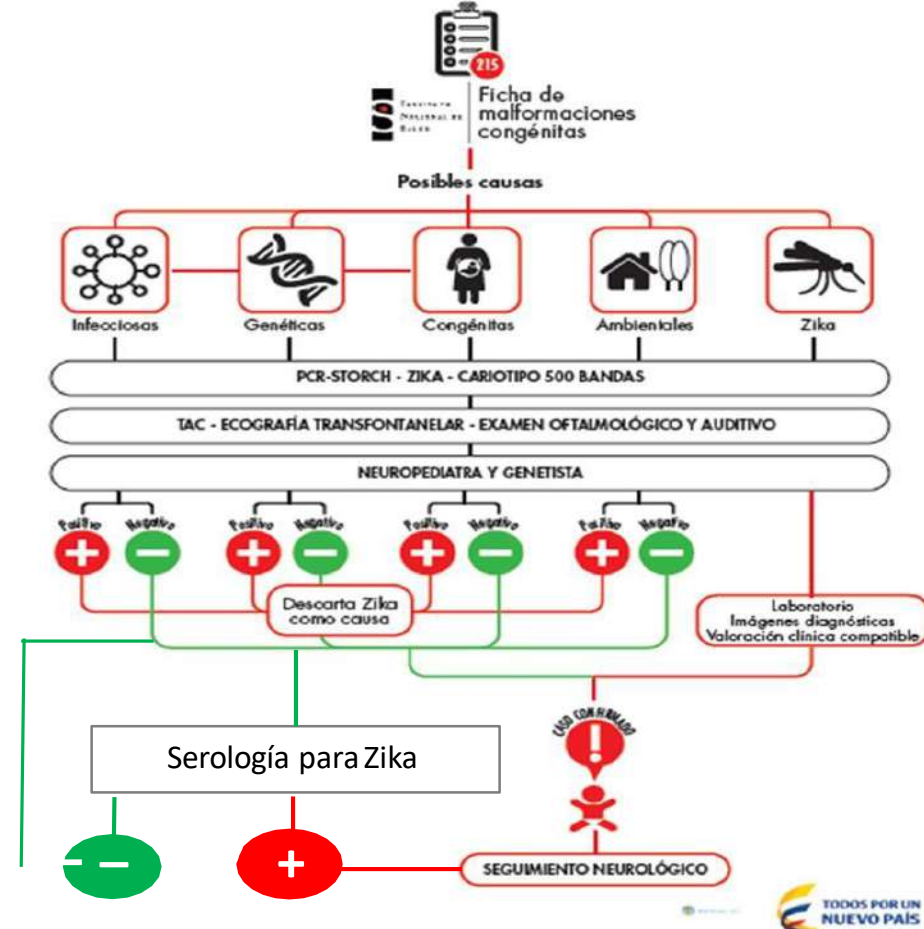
215

INSTITUTO NACIONAL DE SALUD

Ficha de malformaciones congénitas

Posibles causas

Infecciosas

Genéticas

Congénitas

Ambientales

Zika

PCR-STORCH - ZIKA - CARIOTIPO 500 BANDAS

TAC - ECOGRAFÍA TRANSFONTANELAR - EXAMEN OFTALMOLÓGICO Y AUDITIVO

NEUROPEDIATRA Y GENETISTA

Positivo Negativo Positivo Negativo Positivo Negativo Positivo Negativo

Descarta Zika como causa

Laboratorio
Imágenes diagnósticas
Valoración clínica compatible

CASO CONFIRMADO

Serología para Zika

SEGUIMIENTO NEUROLÓGICO

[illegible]

TODOS POR UN NUEVO PAÍS